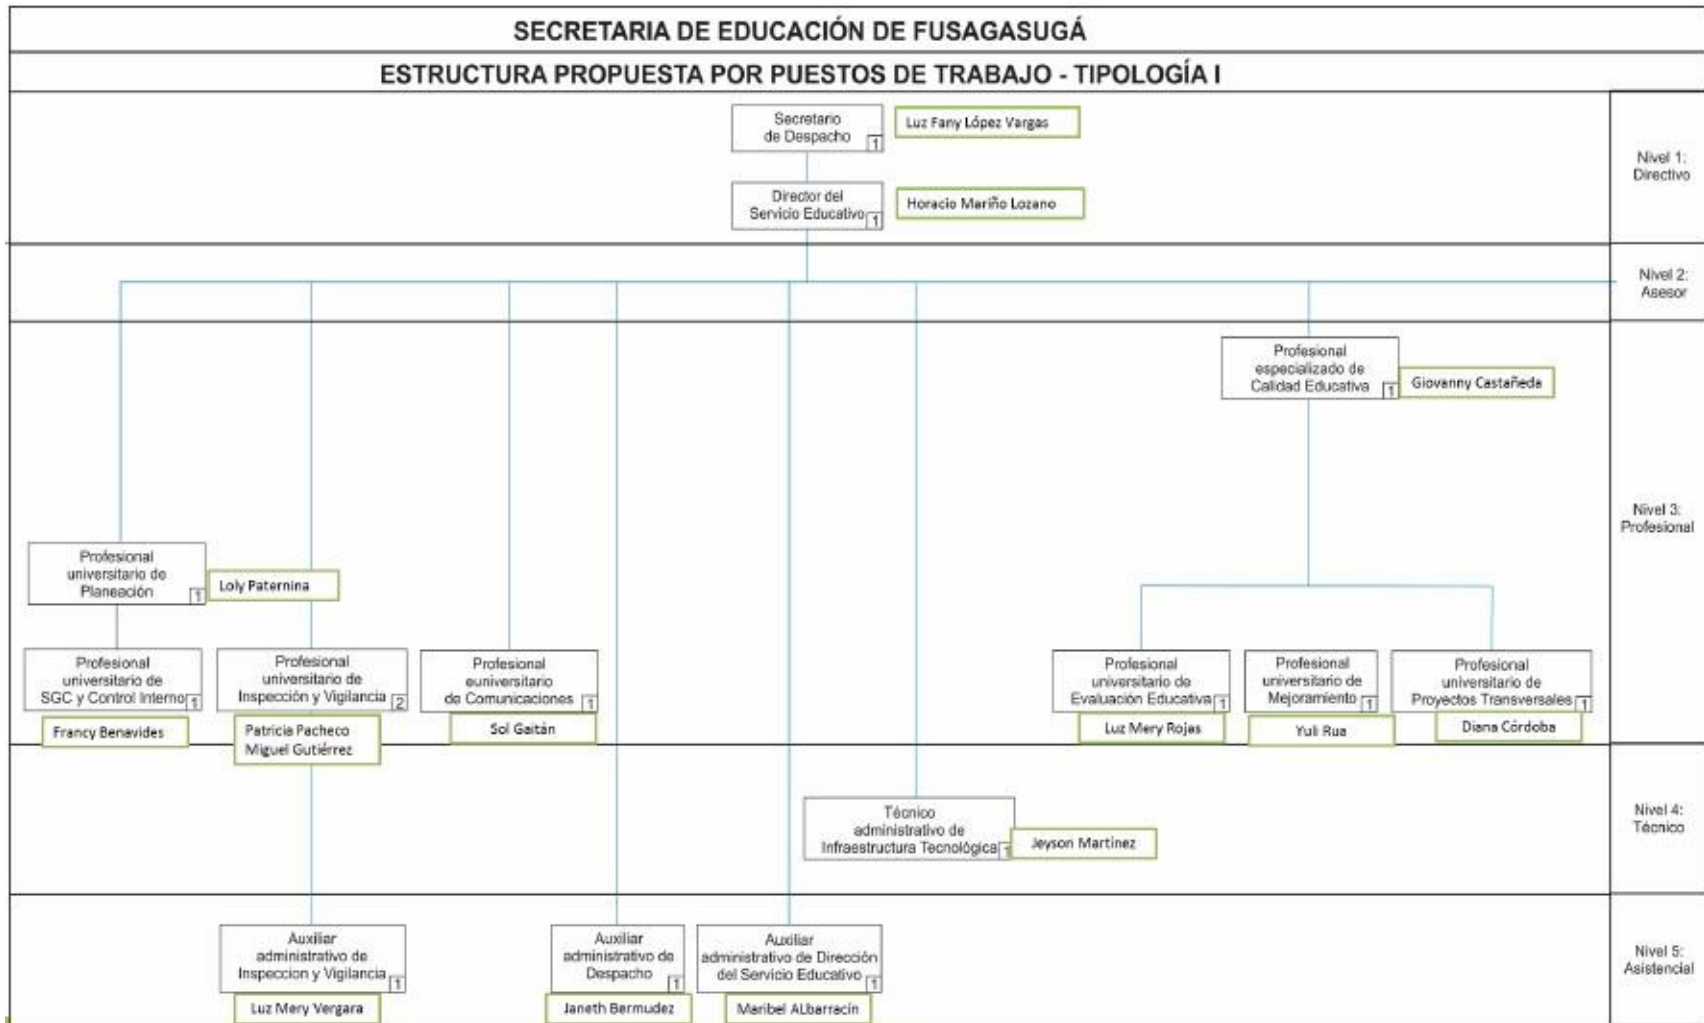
SECRETARIA DE EDUCACIÓN DE FUSAGASUGÁ

ESTRUCTURA PROPUESTA POR PUESTOS DE TRABAJO - TIPOLOGÍA I

Secretario de Despacho 1
Luz Fany López Vargas

Director del Servicio Educativo 1
Horacio Mariño Lozano

Nivel 1: Directivo

Nivel 2: Asesor

Profesional especializado de Calidad Educativa 1
Giovanny Castañeda

Nivel 3: Profesional

Profesional universitario de Planeación 1
Loly Paternina

Profesional universitario de SGC y Control Interno 1
Francy Benavides

Profesional universitario de Inspección y Vigilancia 2
Patricia Pacheco
Miguel Gutiérrez

Profesional euniversitario de Comunicaciones 1
Sol Gaitán

Profesional universitario de Evaluación Educativa 1
Luz Mery Rojas

Profesional universitario de Mejoramiento 1
Yuli Rua

Profesional universitario de Proyectos Transversales 1
Diana Córdoba

Técnico administrativo de Infraestructura Tecnológica 1
Jeyson Martinez

Nivel 4: Técnico

Auxiliar administrativo de Inspeccion y Vigilancia 1
Luz Mery Vergara

Auxiliar administrativo de Despacho 1
Janeth Bermudez

Auxiliar administrativo de Dirección del Servicio Educativo 1
Maribel ALbarracín

Nivel 5: Asistencial